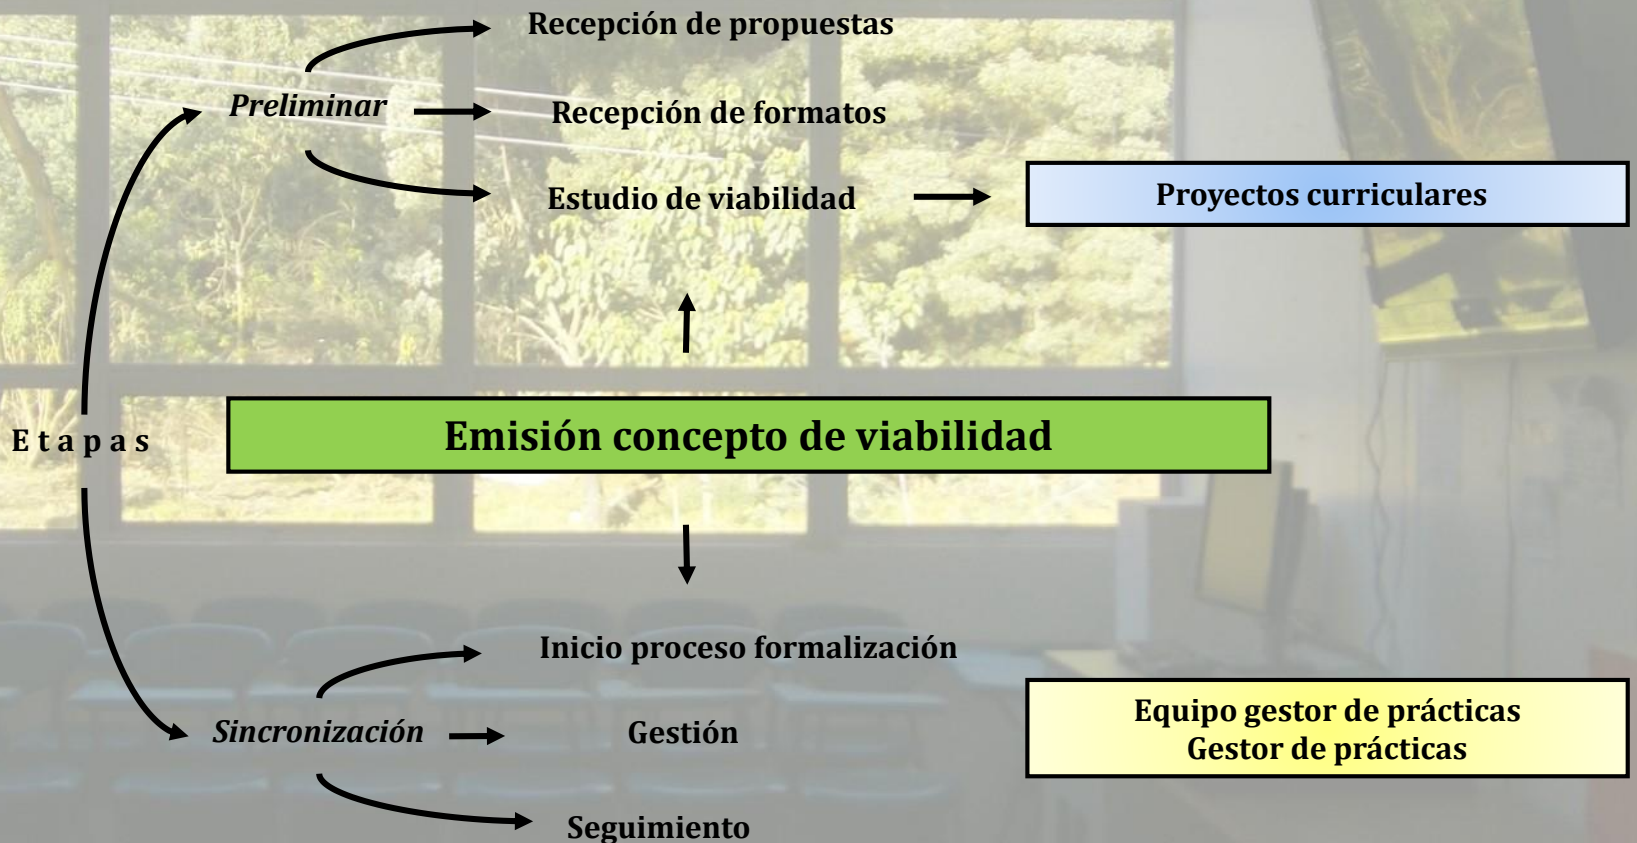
Etapas

Preliminar

Recepción de propuestas

Recepción de formatos

Estudio de viabilidad

Proyectos curriculares

Emisión concepto de viabilidad

Sincronización

Inicio proceso formalización

Gestión

Seguimiento

Equipo gestor de prácticas
Gestor de prácticas